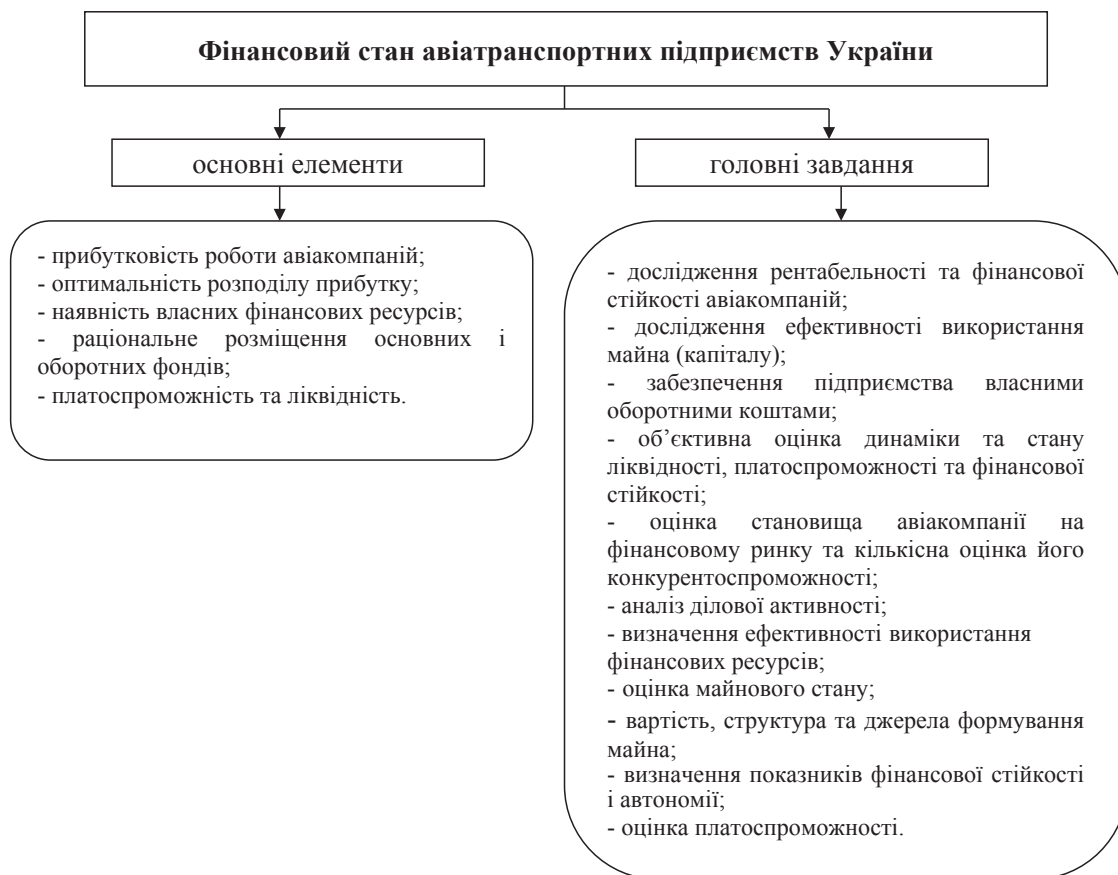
Фінансовий стан авіатранспортних підприємств України

основні елементи

- прибутковість роботи авіакомпаній;
- оптимальність розподілу прибутку;
- наявність власних фінансових ресурсів;
- раціональне розміщення основних і оборотних фондів;
- платоспроможність та ліквідність.

головні завдання

- дослідження рентабельності та фінансової стійкості авіакомпаній;
- дослідження ефективності використання майна (капіталу);
- забезпечення підприємства власними оборотними коштами;
- об'єктивна оцінка динаміки та стану ліквідності, платоспроможності та фінансової стійкості;
- оцінка становища авіакомпанії на фінансовому ринку та кількісна оцінка його конкурентоспроможності;
- аналіз ділової активності;
- визначення ефективності використання фінансових ресурсів;
- оцінка майнового стану;
- вартість, структура та джерела формування майна;
- визначення показників фінансової стійкості і автономії;
- оцінка платоспроможності.